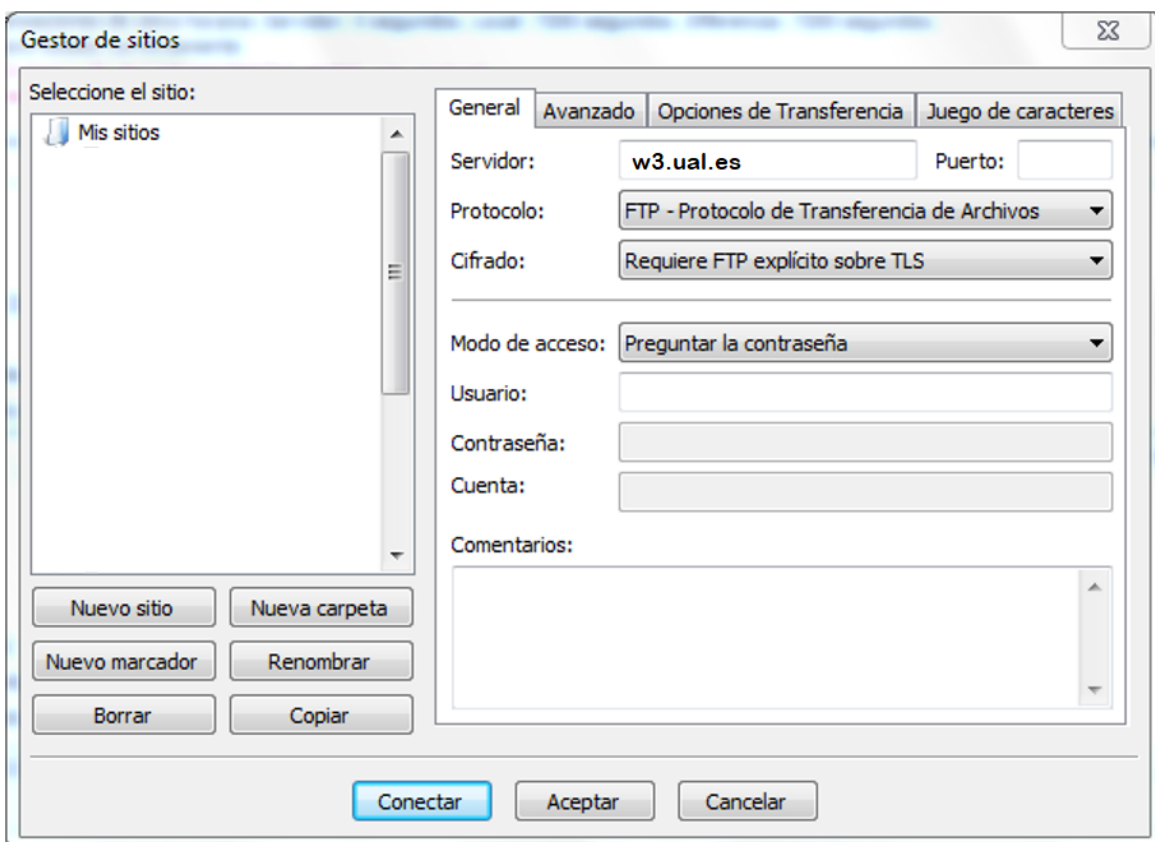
Gestor de sitios

Seleccione el sitio:

Mis sitios

Nuevo sitio | Nueva carpeta
Nuevo marcador | Renombrar
Borrar | Copiar

General | Avanzado | Opciones de Transferencia | Juego de caracteres

Servidor: w3.ual.es
Puerto:
Protocolo: FTP - Protocolo de Transferencia de Archivos
Cifrado: Requiere FTP explícito sobre TLS

Modo de acceso: Preguntar la contraseña
Usuario:
Contraseña:
Cuenta:

Comentarios:

Conectar | Aceptar | Cancelar